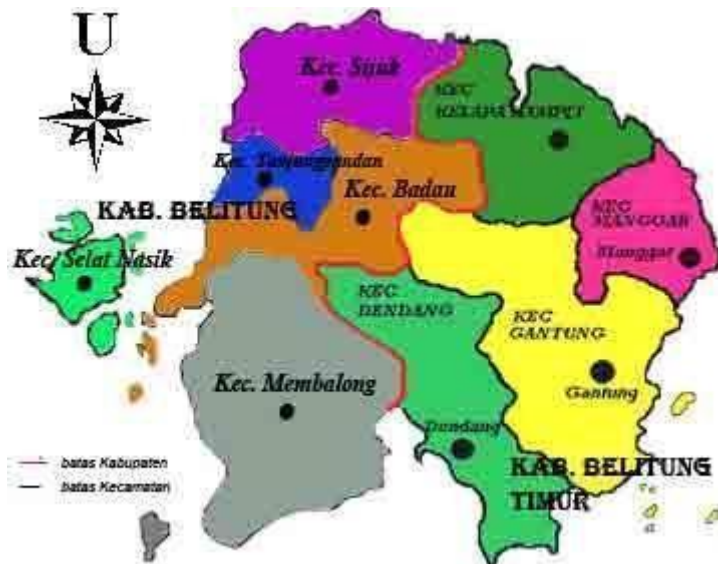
U

Kec. Sijuk

KEC KELAPA KAMPIT

Kec. Tanjungpandan

Kec. Badau

KAB. BELITUNG

KEC MANGGAR

Manggar

Kec. Selat Nasik

KEC DENDANG

KEC GANTUNG

Gantung

Kec. Membalong

Dendang

batas Kabupaten

batas Kecamatan

KAB. BELITUNG TIMUR